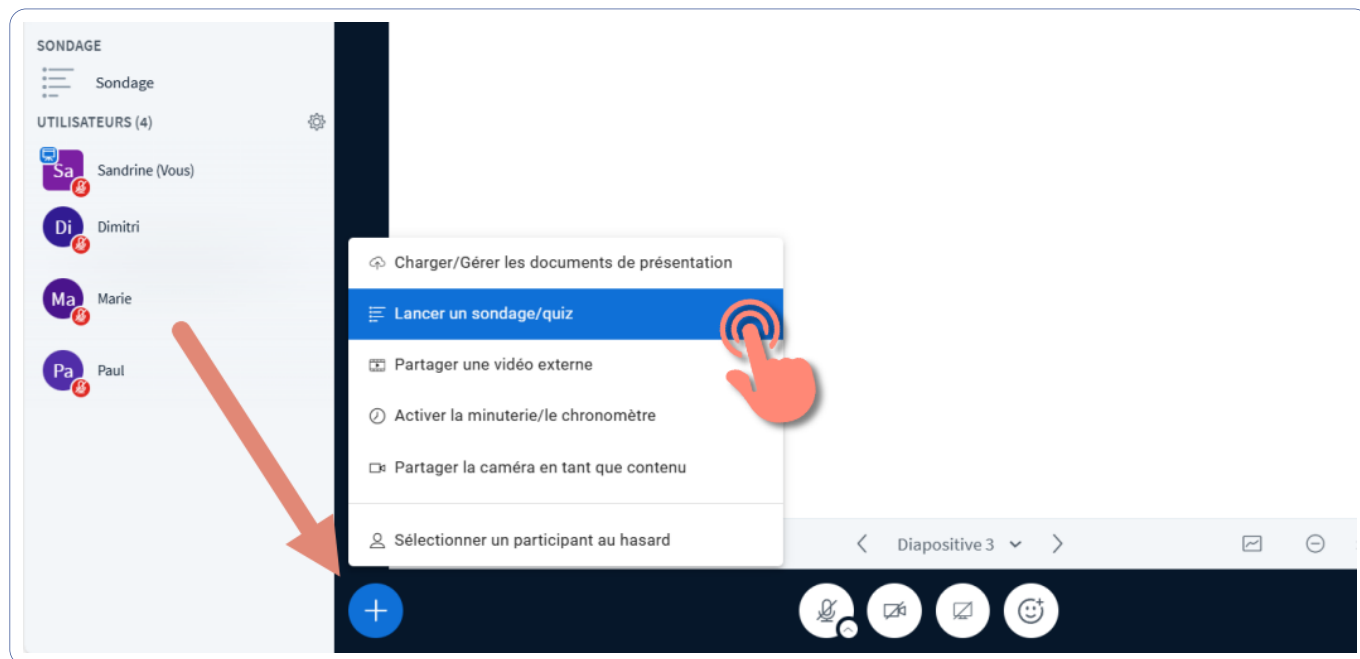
SONDAGE

Sondage

UTILISATEURS (4)

Sa Sandrine (Vous)

Di Dimitri

Ma Marie

Pa Paul

Charger/Gérer les documents de présentation

Lancer un sondage/quiz

Partager une vidéo externe

Activer la minuterie/le chronomètre

Partager la caméra en tant que contenu

Sélectionner un participant au hasard

Diapositive 3